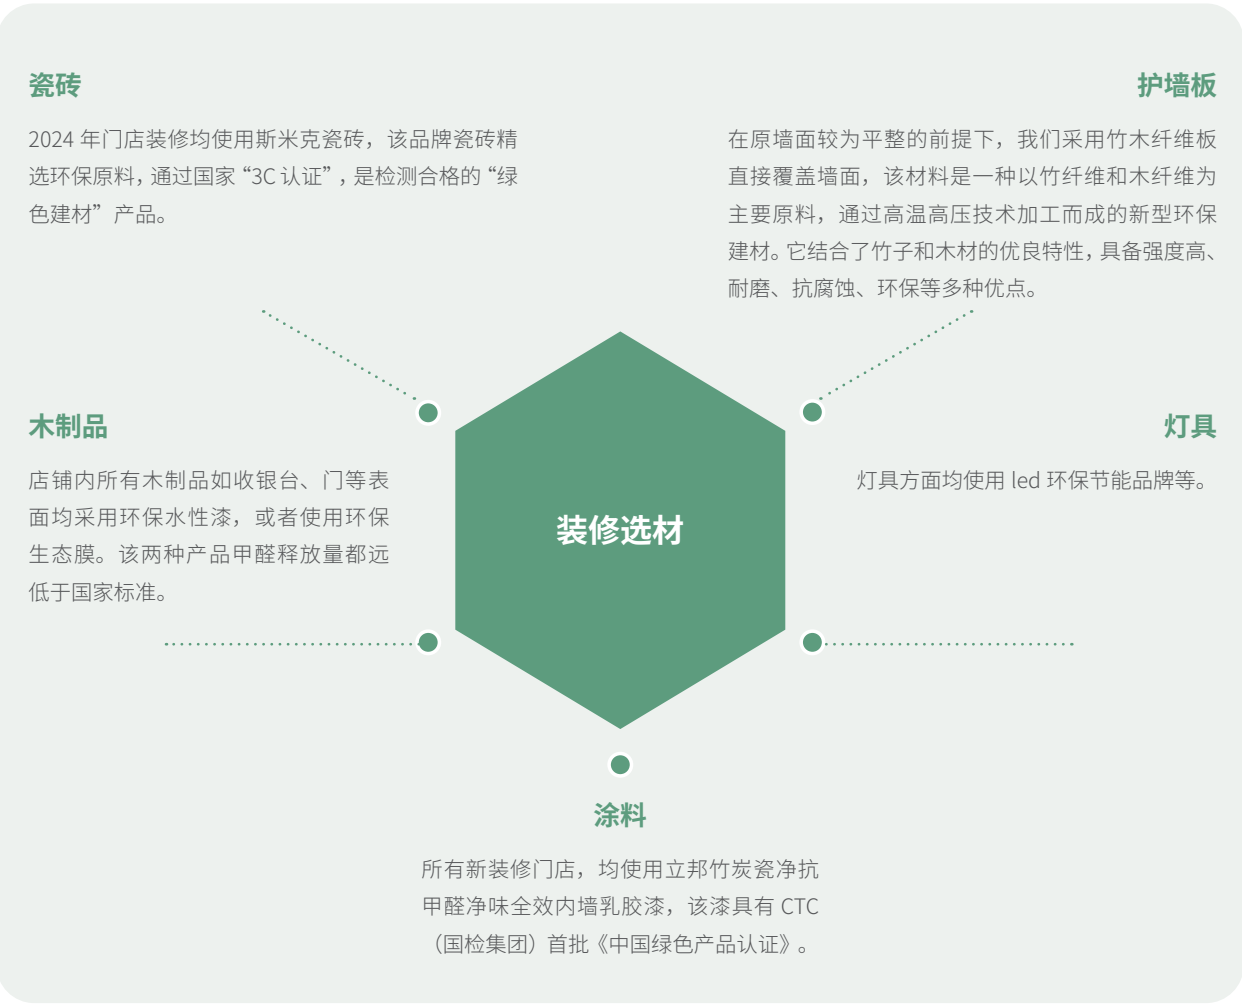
瓷砖

2024 年门店装修均使用斯米克瓷砖，该品牌瓷砖精选环保原料，通过国家“3C 认证”，是检测合格的“绿色建材”产品。

护墙板

在原墙面较为平整的前提下，我们采用竹木纤维板直接覆盖墙面，该材料是一种以竹纤维和木纤维为主要原料，通过高温高压技术加工而成的新型环保建材。它结合了竹子和木材的优良特性，具备强度高、耐磨、抗腐蚀、环保等多种优点。

木制品

店铺内所有木制品如收银台、门等表面均采用环保水性漆，或者使用环保生态膜。该两种产品甲醛释放量都远低于国家标准。

装修选材

灯具

灯具方面均使用 led 环保节能品牌等。

涂料

所有新装修门店，均使用立邦竹炭瓷净抗甲醛净味全效内墙乳胶漆，该漆具有 CTC（国检集团）首批《中国绿色产品认证》。